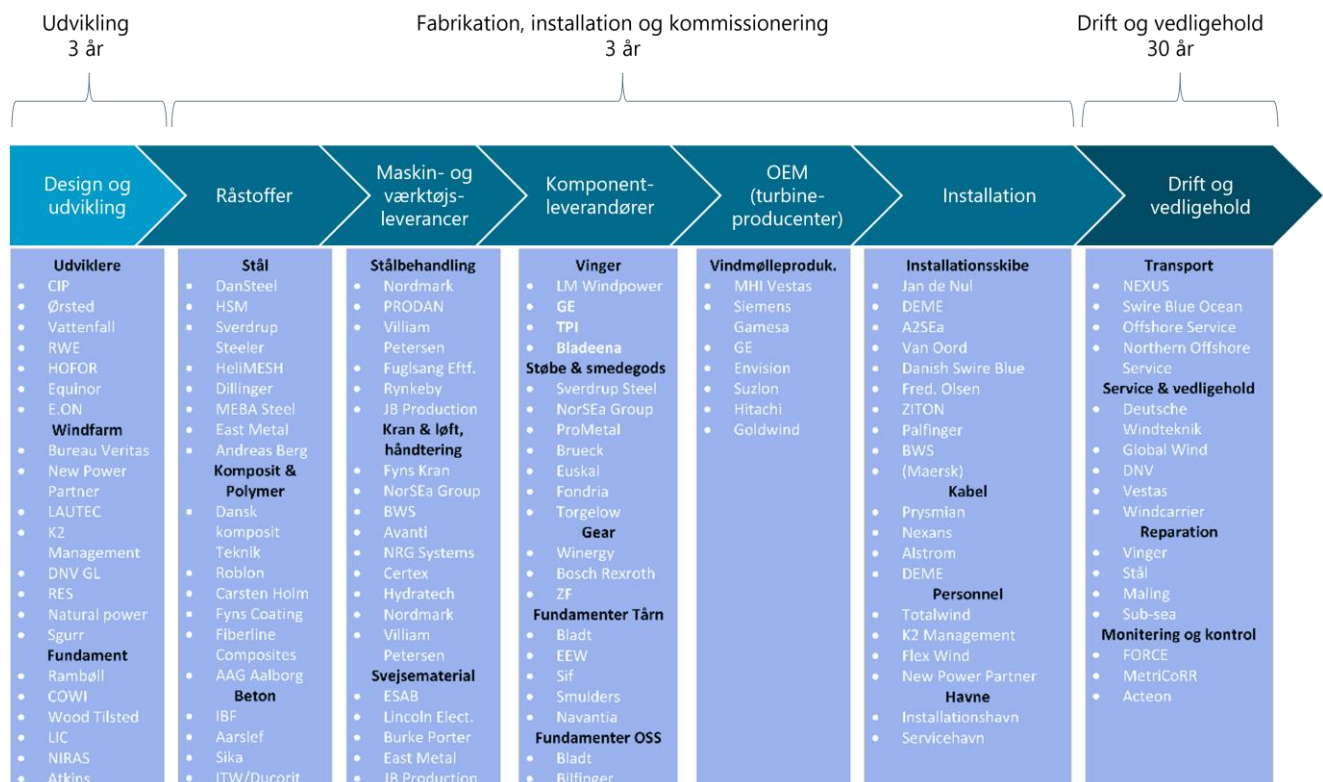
Udvikling
3 år

Fabrikation, installation og kommissionering
3 år

Drift og vedligehold
30 år

Design og udvikling

Råstoffer

Maskin- og værktøjsleverancer

Komponentleverandører

OEM (turbineproducenter)

Installation

Drift og vedligehold

**Udviklere**
- CIP
- Ørsted
- Vattenfall
- RWE
- HOFOR
- Equinor
- E.ON

**Windfarm**
- Bureau Veritas
- New Power Partner
- LAUTEC
- K2 Management
- DNV GL
- RES
- Natural power
- Sgurr

**Fundament**
- Rambøll
- COWI
- Wood Tilsted
- LIC
- NIRAS
- Atkins

**Stål**
- DanSteel
- HSM
- Sverdrup Steeler
- HeliMESH
- Dillinger
- MEBA Steel
- East Metal
- Andreas Berg

**Komposit & Polymer**
- Dansk komposit Teknik
- Roblon
- Carsten Holm
- Fyns Coating
- Fiberline Composites
- AAG Aalborg

**Beton**
- IBF
- Aarslef
- Sika
- ITW/Ducorit

**Stålbehandling**
- Nordmark
- PRODAN
- Villiam Petersen
- Fuglsang Eftf.
- Rynkeby
- JB Production

**Kran & løft, håndtering**
- Fyns Kran
- NorSEa Group
- BWS
- Avanti
- NRG Systems
- Certex
- Hydratech
- Nordmark
- Villiam Petersen

**Svejsematerial**
- ESAB
- Lincoln Elect.
- Burke Porter
- East Metal
- JB Production

**Vinger**
- LM Windpower
- GE
- TPI
- Bladeena

**Støbe & smedegods**
- Sverdrup Steel
- NorSEa Group
- ProMetal
- Brueck
- Euskal
- Fondria
- Torgelow

**Gear**
- Winergy
- Bosch Rexroth
- ZF

**Fundamenter Tårn**
- Bladt
- EEW
- Sif
- Smulders
- Navantia

**Fundamenter OSS**
- Bladt
- Bilfinger

**Vindmølleproduk.**
- MHI Vestas
- Siemens Gamesa
- GE
- Envision
- Suzlon
- Hitachi
- Goldwind

**Installationsskibe**
- Jan de Nul
- DEME
- A2SEa
- Van Oord
- Danish Swire Blue
- Fred. Olsen
- ZITON
- Palfinger
- BWS
- (Maersk)

**Kabel**
- Prysmian
- Nexans
- Alstrom
- DEME

**Personnel**
- Totalwind
- K2 Management
- Flex Wind
- New Power Partner

**Havne**
- Installationshavn
- Servicehavn

**Transport**
- NEXUS
- Swire Blue Ocean
- Offshore Service
- Northern Offshore Service

**Service & vedligehold**
- Deutsche Windteknik
- Global Wind
- DNV
- Vestas
- Windcarrier

**Reparation**
- Vinger
- Stål
- Maling
- Sub-sea

**Monitering og kontrol**
- FORCE
- MetriCoRR
- Acteon